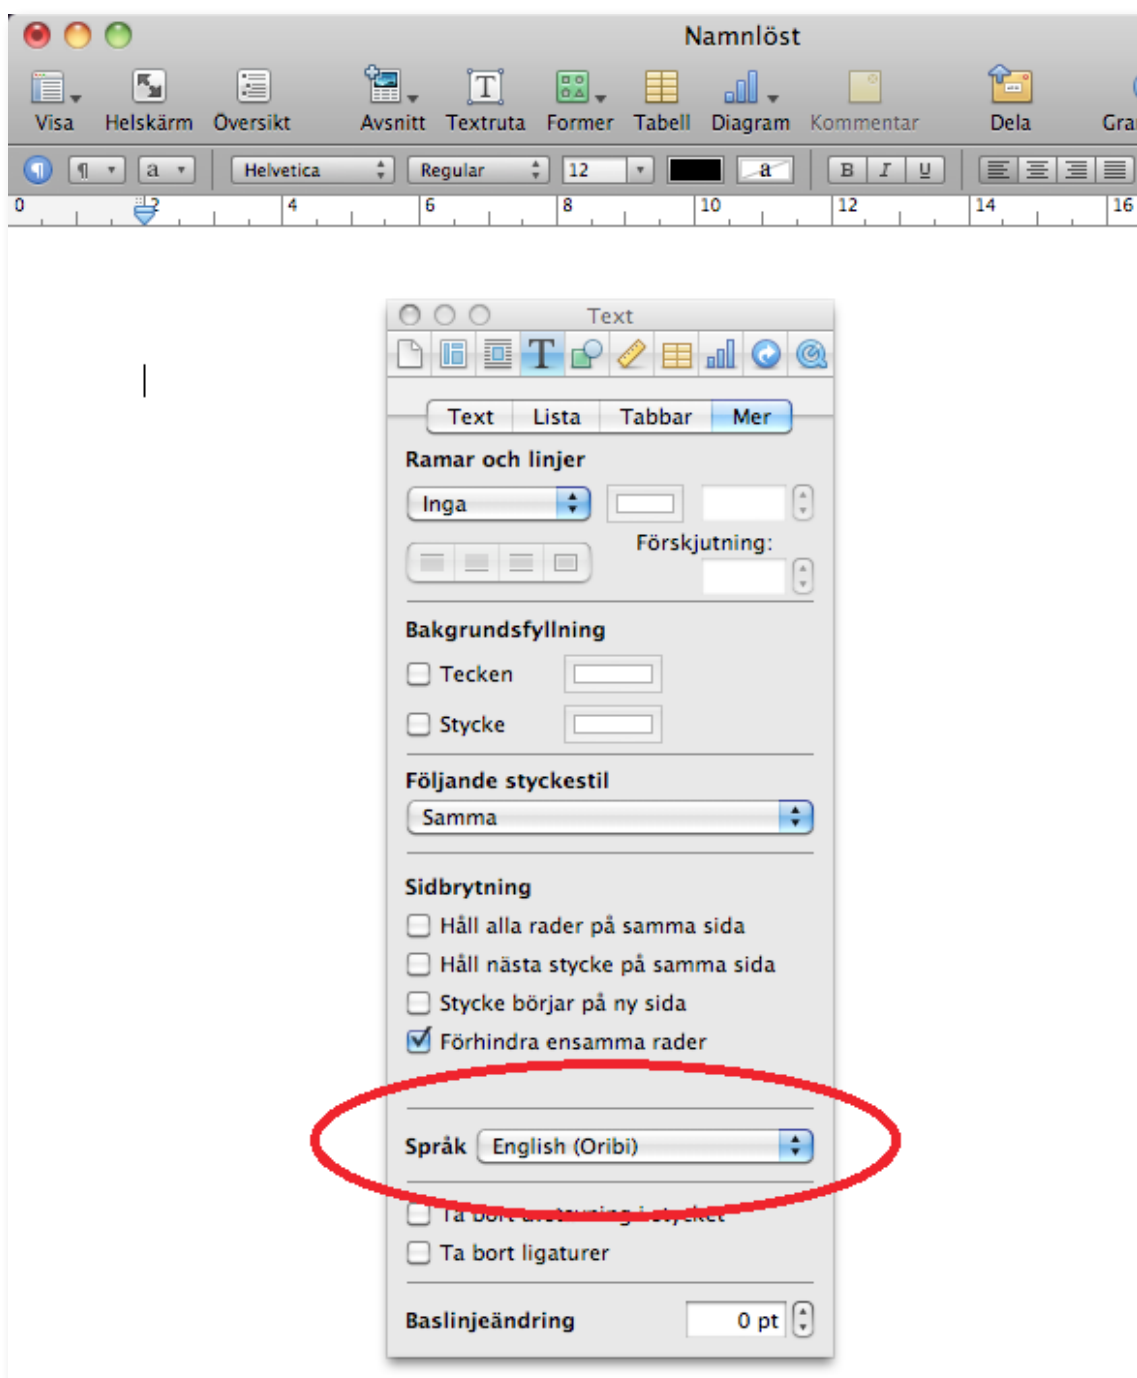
Namnlöst

Visa Helskärm Översikt Avsnitt Textruta Former Tabell Diagram Kommentar Dela Gra

¶ a Helvetica Regular 12 a B I U

0 2 4 6 8 10 12 14 16

Text

Text Lista Tabbar Mer

Ramar och linjer

Inga

Förskjutning:

Bakgrundsfyllning

Tecken

Stycke

Följande styckestil

Samma

Sidbrytning

Håll alla rader på samma sida

Håll nästa stycke på samma sida

Stycke börjar på ny sida

Förhindra ensamma rader

Språk English (Oribi)

Ta bort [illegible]

Ta bort ligaturer

Baslinjeändring 0 pt